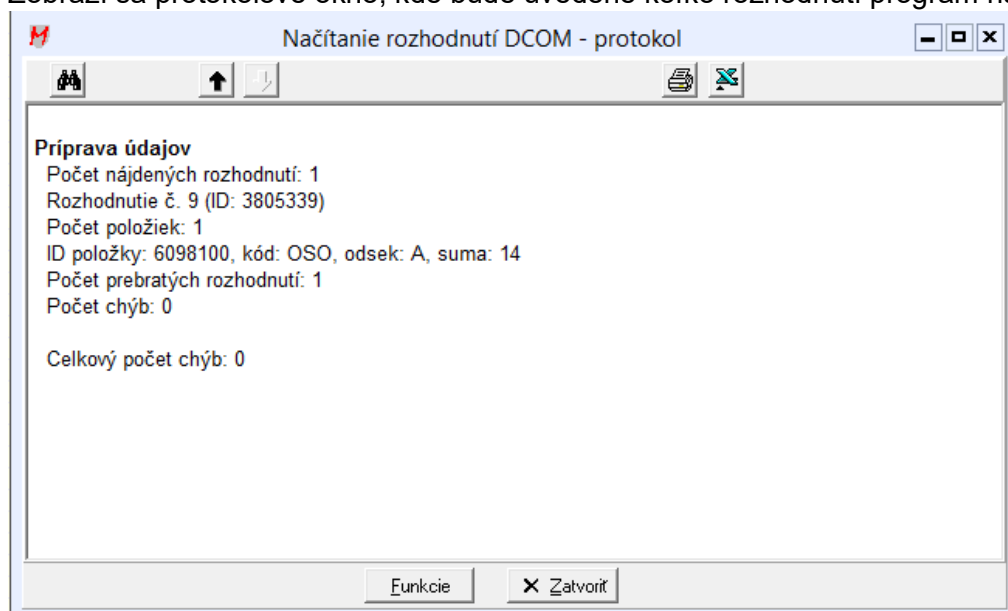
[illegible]

Načítanie rozhodnutí DCOM - protokol

Príprava údajov
Počet nájdených rozhodnutí: 1
Rozhodnutie č. 9 (ID: 3805339)
Počet položiek: 1
ID položky: 6098100, kód: OSO, odsek: A, suma: 14
Počet prebratých rozhodnutí: 1
Počet chýb: 0

Celkový počet chýb: 0

Funkcie
Zatvoriť